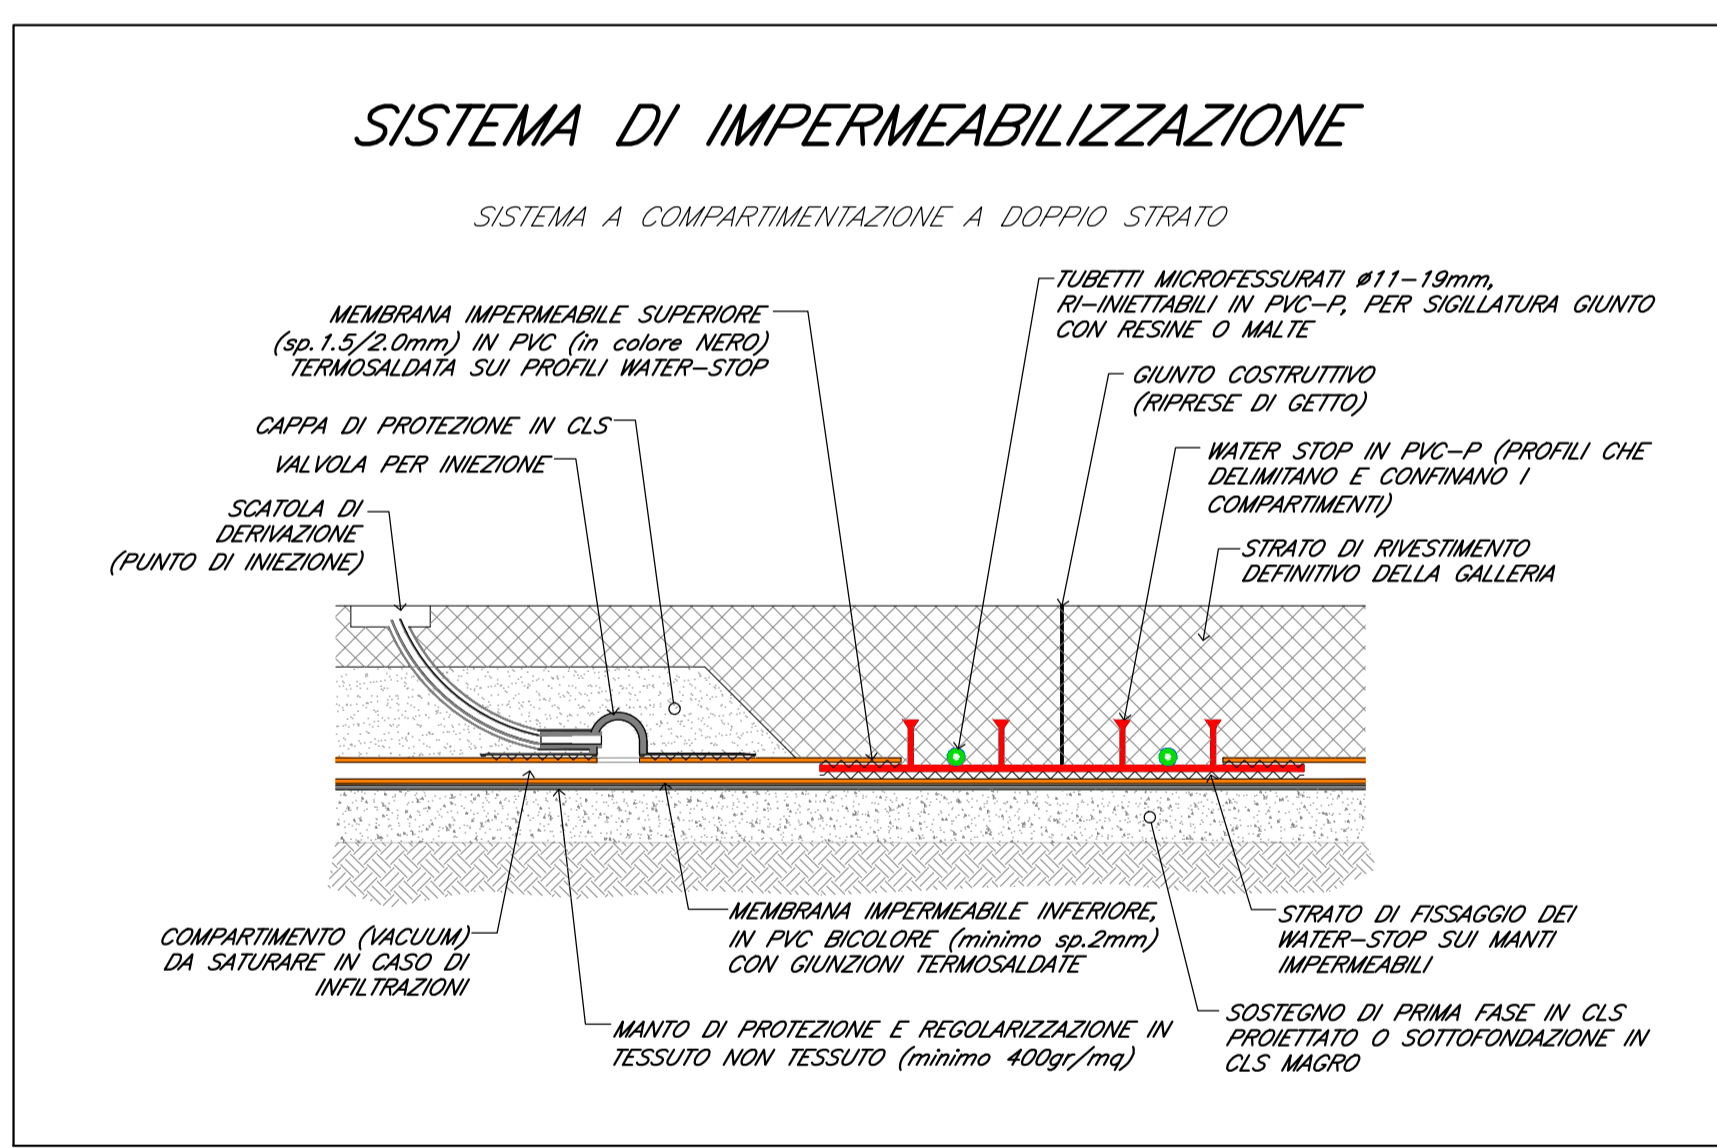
SISTEMA DI IMPERMEABILIZZAZIONE

SISTEMA A COMPARTIMENTAZIONE A DOPPIO STRATO

TUBETTI MICROFESSURATI ø11–19mm, RI–INIETTABILI IN PVC–P, PER SIGILLATURA GIUNTO CON RESINE O MALTE

MEMBRANA IMPERMEABILE SUPERIORE (sp.1.5/2.0mm) IN PVC (in colore NERO) TERMOSALDATA SUI PROFILI WATER–STOP

GIUNTO COSTRUTTIVO (RIPRESE DI GETTO)

CAPPA DI PROTEZIONE IN CLS

VALVOLA PER INIEZIONE

WATER STOP IN PVC–P (PROFILI CHE DELIMITANO E CONFINANO I COMPARTIMENTI)

SCATOLA DI DERIVAZIONE (PUNTO DI INIEZIONE)

STRATO DI RIVESTIMENTO DEFINITIVO DELLA GALLERIA

MEMBRANA IMPERMEABILE INFERIORE, IN PVC BICOLORE (minimo sp.2mm) CON GIUNZIONI TERMOSALDATE

STRATO DI FISSAGGIO DEI WATER–STOP SUI MANTI IMPERMEABILI

COMPARTIMENTO (VACUUM) DA SATURARE IN CASO DI INFILTRAZIONI

SOSTEGNO DI PRIMA FASE IN CLS PROIETTATO O SOTTOFONDAZIONE IN CLS MAGRO

MANTO DI PROTEZIONE E REGOLARIZZAZIONE IN TESSUTO NON TESSUTO (minimo 400gr/mq)